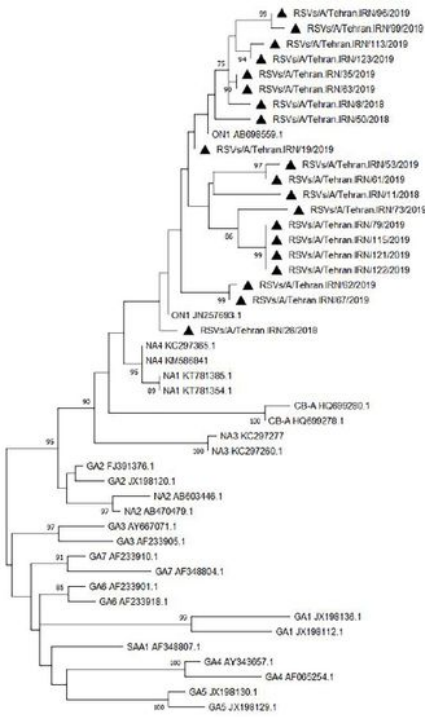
95
RSVs/A/Tehran.IRN/96/2019
RSVs/A/Tehran.IRN/99/2019
RSVs/A/Tehran.IRN/113/2019
94
RSVs/A/Tehran.IRN/123/2019
75
RSVs/A/Tehran.IRN/35/2019
99
RSVs/A/Tehran.IRN/63/2019
RSVs/A/Tehran.IRN/8/2018
RSVs/A/Tehran.IRN/50/2018
ON1 AB698559.1
RSVs/A/Tehran.IRN/19/2019
97
RSVs/A/Tehran.IRN/53/2019
RSVs/A/Tehran.IRN/61/2019
RSVs/A/Tehran.IRN/11/2018
RSVs/A/Tehran.IRN/73/2019
86
RSVs/A/Tehran.IRN/79/2019
RSVs/A/Tehran.IRN/115/2019
99
RSVs/A/Tehran.IRN/121/2019
RSVs/A/Tehran.IRN/122/2019
RSVs/A/Tehran.IRN/62/2019
99
RSVs/A/Tehran.IRN/67/2019
ON1 JN257693.1
RSVs/A/Tehran.IRN/26/2018
NA4 KC297365.1
NA4 KM586841
95
NA1 KT781385.1
89
NA1 KT781384.1
90
CB-A HQ699280.1
100
CB-A HQ699278.1
95
NA3 KC297277
100
NA3 KC297260.1
GA2 FJ391376.1
GA2 JX198120.1
NA2 AB603446.1
97
NA2 AB470479.1
97
GA3 AY667071.1
GA3 AF233905.1
91
GA7 AF233910.1
GA7 AF348804.1
88
GA6 AF233901.1
GA6 AF233918.1
92
GA1 JX198136.1
GA1 JX198112.1
SAA1 AF348807.1
100
GA4 AY343657.1
GA4 AF065254.1
GA5 JX198130.1
100
GA5 JX198129.1